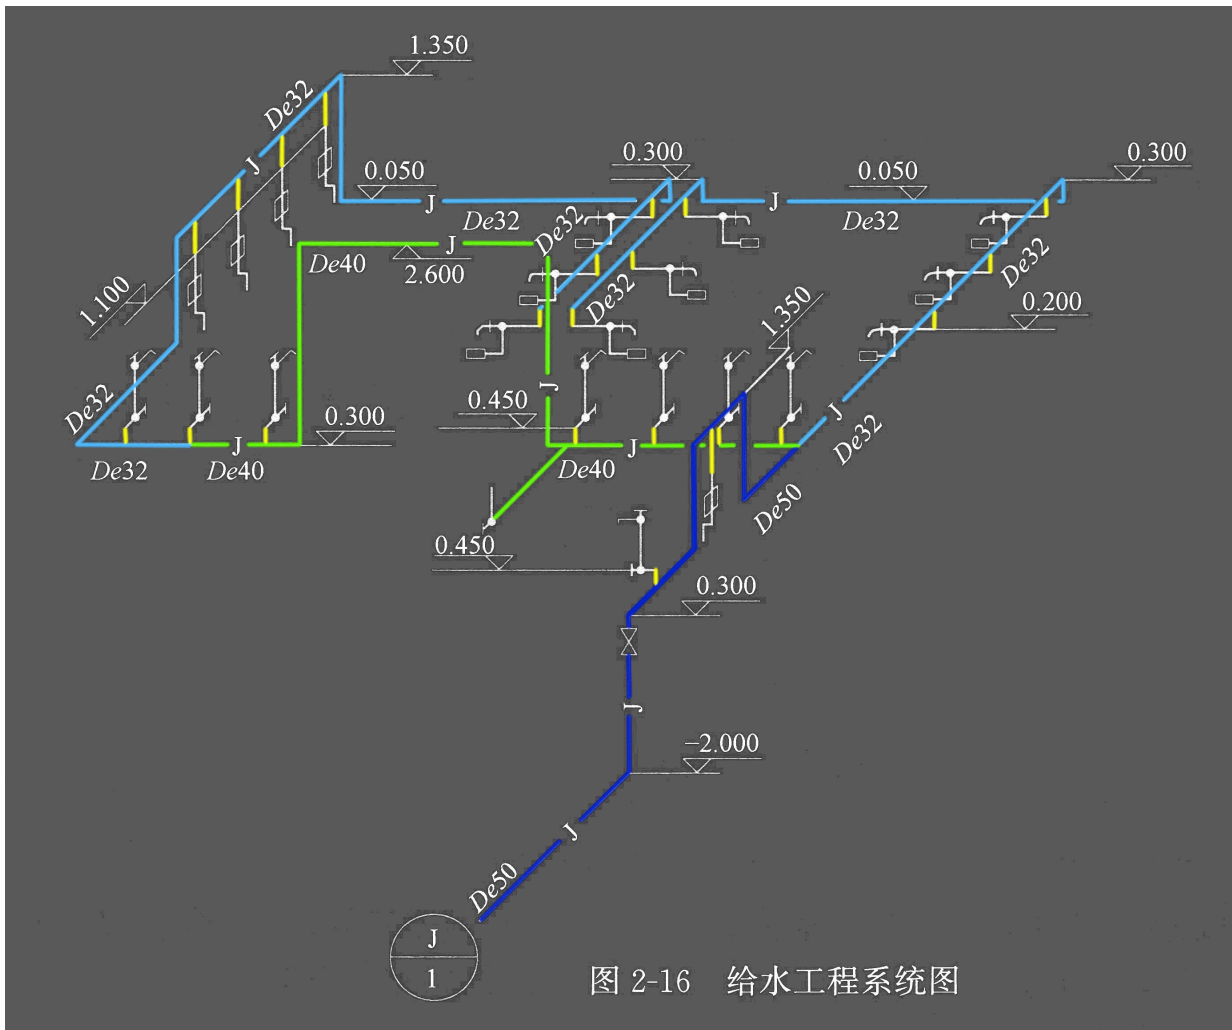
1.350
De32
J
0.050
0.300
0.050
0.300
J
De32
J
De32
De32
De40
J
2.600
De32
De32
1.100
0.200
1.350
J
De32
0.450
J
0.300
De32
J
De32
De32
De40
De40
J
De50
0.450
0.300
J
−2.000
J
De50
J
1
图 2-16 给水工程系统图